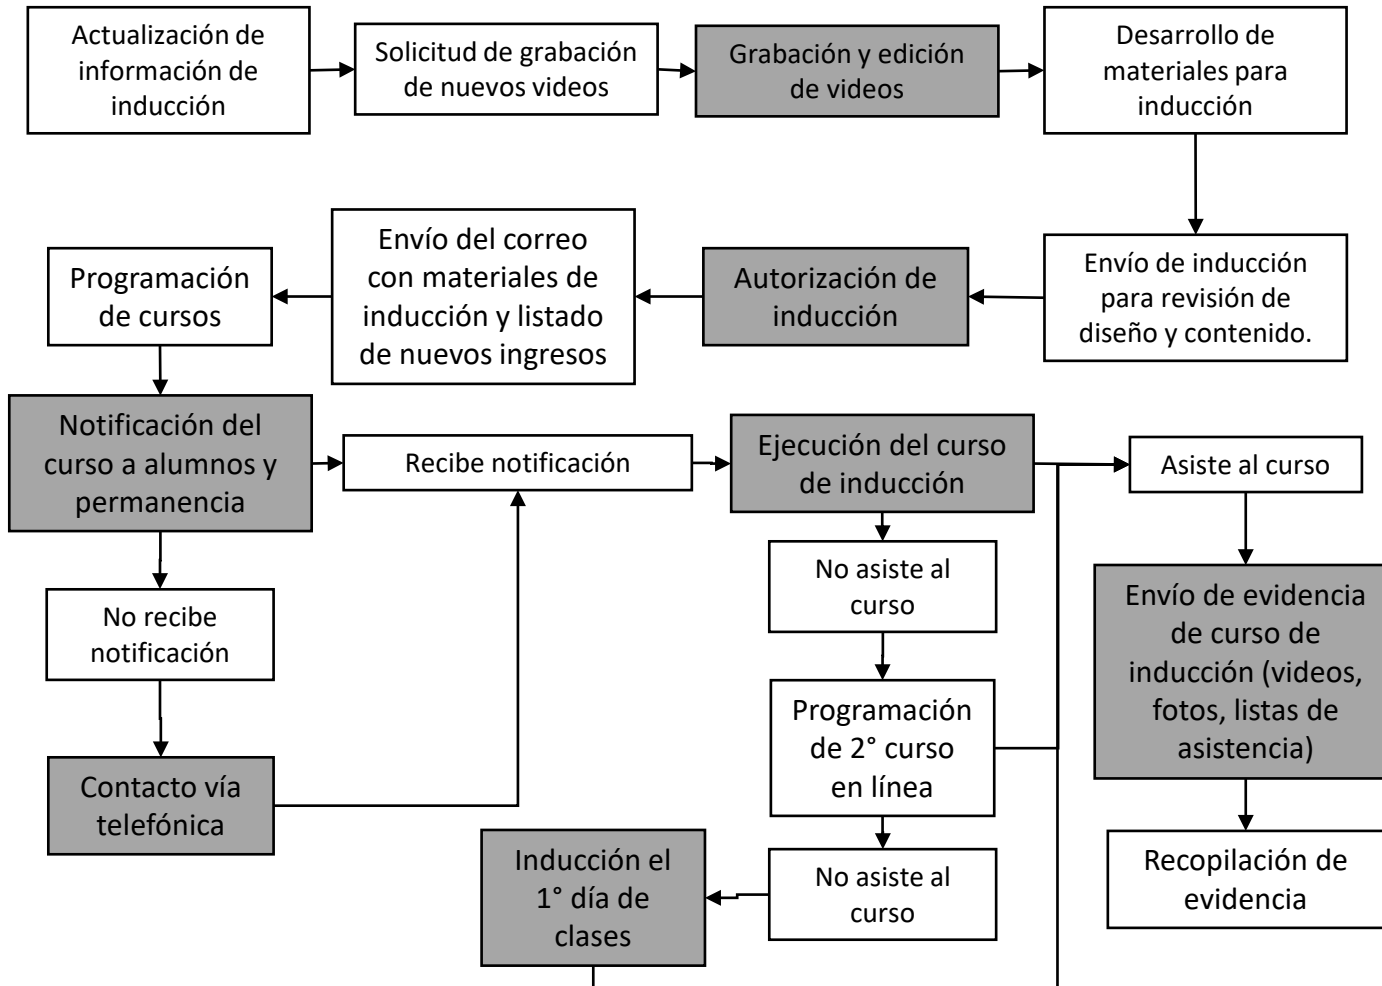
Actualización de información de inducción

Solicitud de grabación de nuevos videos

Grabación y edición de videos

Desarrollo de materiales para inducción

Envío de inducción para revisión de diseño y contenido.

Autorización de inducción

Envío del correo con materiales de inducción y listado de nuevos ingresos

Programación de cursos

Notificación del curso a alumnos y permanencia

Recibe notificación

Ejecución del curso de inducción

Asiste al curso

No recibe notificación

Contacto vía telefónica

No asiste al curso

Programación de 2° curso en línea

No asiste al curso

Inducción el 1° día de clases

Envío de evidencia de curso de inducción (videos, fotos, listas de asistencia)

Recopilación de evidencia